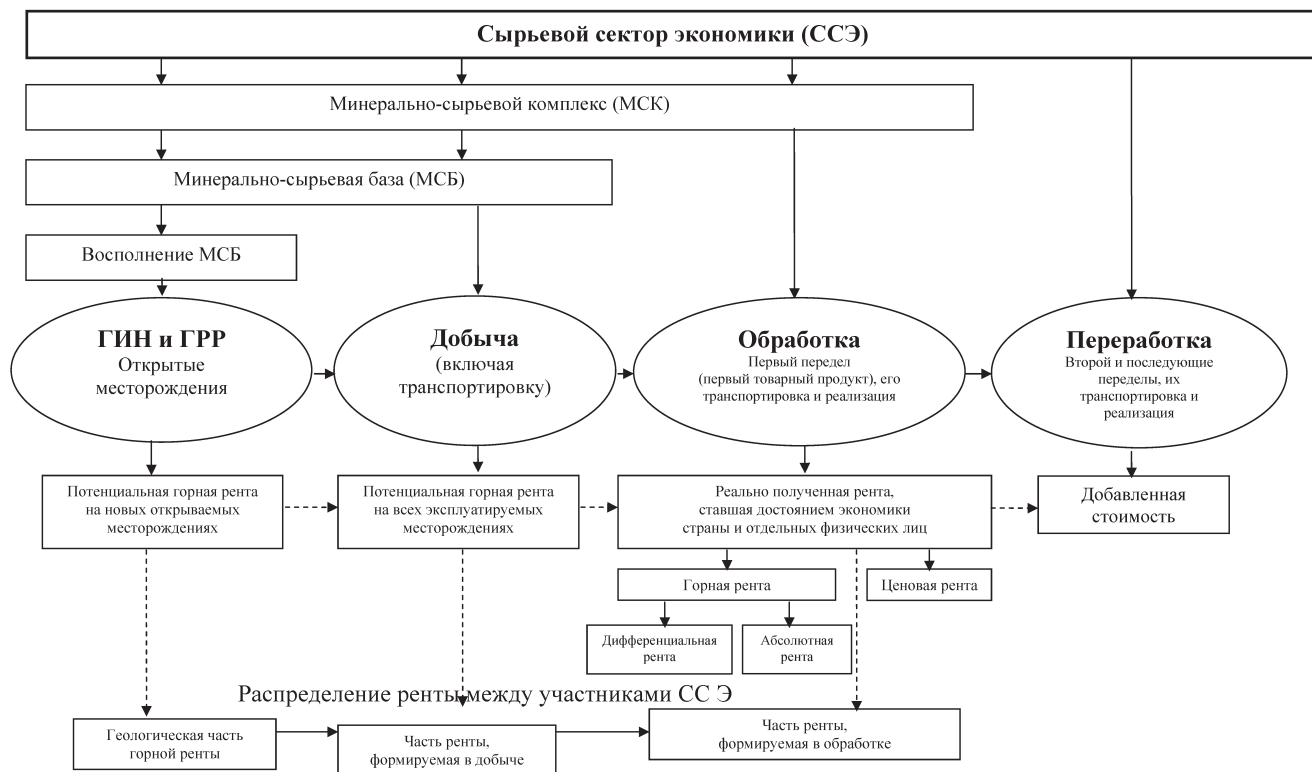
Сырьевой сектор экономики (ССЭ)

Минерально-сырьевой комплекс (МСК)

Минерально-сырьевая база (МСБ)

Восполнение МСБ

ГИН и ГРР
Открытые месторождения

Добыча
(включая транспортировку)

Обработка
Первый передел (первый товарный продукт), его транспортировка и реализация

Переработка
Второй и последующие переделы, их транспортировка и реализация

Потенциальная горная рента на новых открываемых месторождениях

Потенциальная горная рента на всех эксплуатируемых месторождениях

Реально полученная рента, ставшая достоянием экономики страны и отдельных физических лиц

Добавленная стоимость

Горная рента

Ценовая рента

Дифференциальная рента

Абсолютная рента

Распределение ренты между участниками СС Э

Геологическая часть горной ренты

Часть ренты, формируемая в добыче

Часть ренты, формируемая в обработке